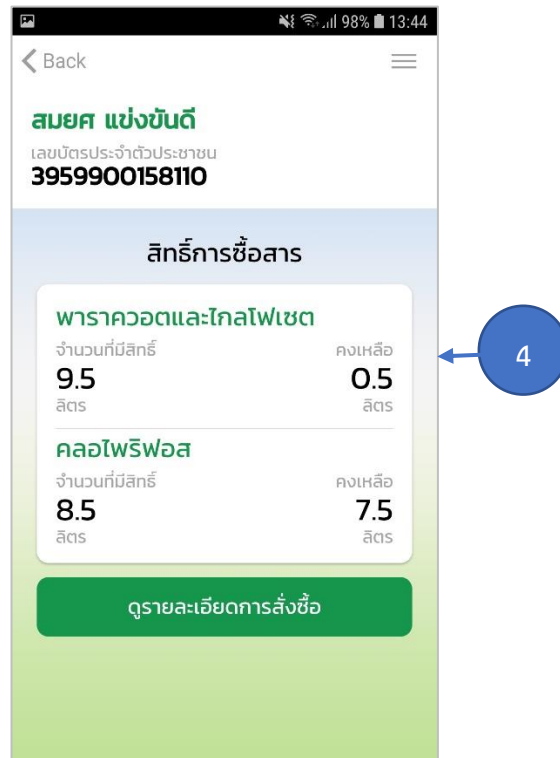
98% 13:44

Back

สมยศ แข่งขันดี
เลขบัตรประจำตัวประชาชน
3959900158110

สิทธิ์การซื้อสาร

พาราควอตและไกลโฟเซต
จำนวนที่มีสิทธิ์
9.5
ลิตร
คงเหลือ
0.5
ลิตร

คลอไพริฟอส
จำนวนที่มีสิทธิ์
8.5
ลิตร
คงเหลือ
7.5
ลิตร

ดูรายละเอียดการสั่งซื้อ

4